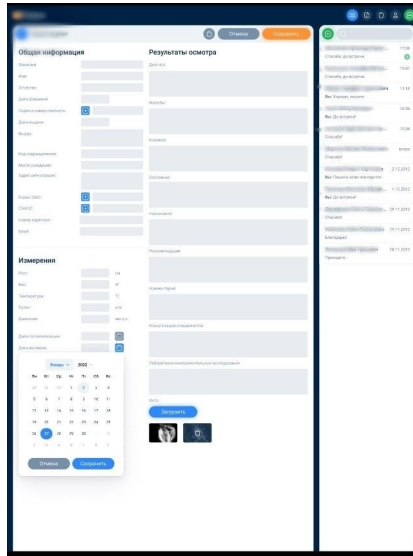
Отмена
Сохранить

Общая информация

Фамилия
Имя
Отчество
Дата рождения
Серия и номер паспорта
Дата выдачи
Выдан
Код подразделения
Место рождения
Адрес регистрации
Полис ОМС
СНИЛС
Номер карточки
Email

Измерения

Рост
см
Вес
кг
Температура
°C
Пульс
уд/м
Давление
мм рт.ст.
Дата госпитализации
Дата выписки

Ноябрь
2023

| Пн | Вт | Ср | Чт | Пт | Сб | Вс |
|---|---|---|---|---|---|---|
| 30 | 31 | 1 | 2 | 3 | 4 | 5 |
| 6 | 7 | 8 | 9 | 10 | 11 | 12 |
| 13 | 14 | 15 | 16 | 17 | 18 | 19 |
| 20 | 21 | 22 | 23 | 24 | 25 | 26 |
| 27 | 28 | 29 | 30 | 1 | 2 | 3 |
| 4 | 5 | 6 | 7 | 8 | 9 | 10 |

Отмена
Сохранить

Результаты осмотра

Диагноз
Жалобы
Анамнез
Состояние
Назначения
Рекомендации
Комментарий
Консультация специалиста
Лабораторные и инструментальные исследования
Фото
Загрузить

17:08
Спасибо, до встречи
15:01
Спасибо, до встречи
13:34
Вы: Хорошо, жду вас
10:06
Вы: До встречи
09:08
Спасибо!
Вчера
Спасибо
2.12.2023
Вы: Пишите, если возникнут вопросы
1.12.2023
Вы: До встречи!
29.11.2023
Спасибо
28.11.2023
Благодарю
18.11.2023
Принято